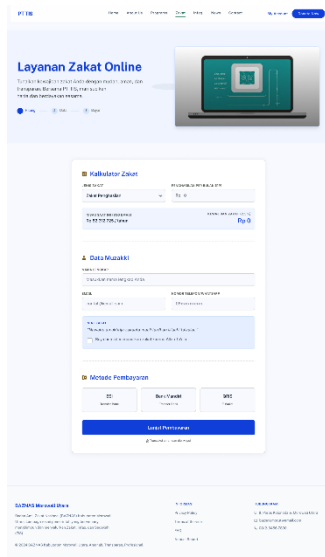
PT Tbk

Layanan Zakat Online

Tunaikan kewajiban zakat Anda dengan mudah, aman, dan transparan. Bersama PT Tbk, manfaatkan harta dan berbagi kebaikan.

Kalkulator Zakat

Data Muzakki

Metode Pembayaran

BSI

Bank Mandiri

BRI

Lanjut Pembayaran

BAZNAS